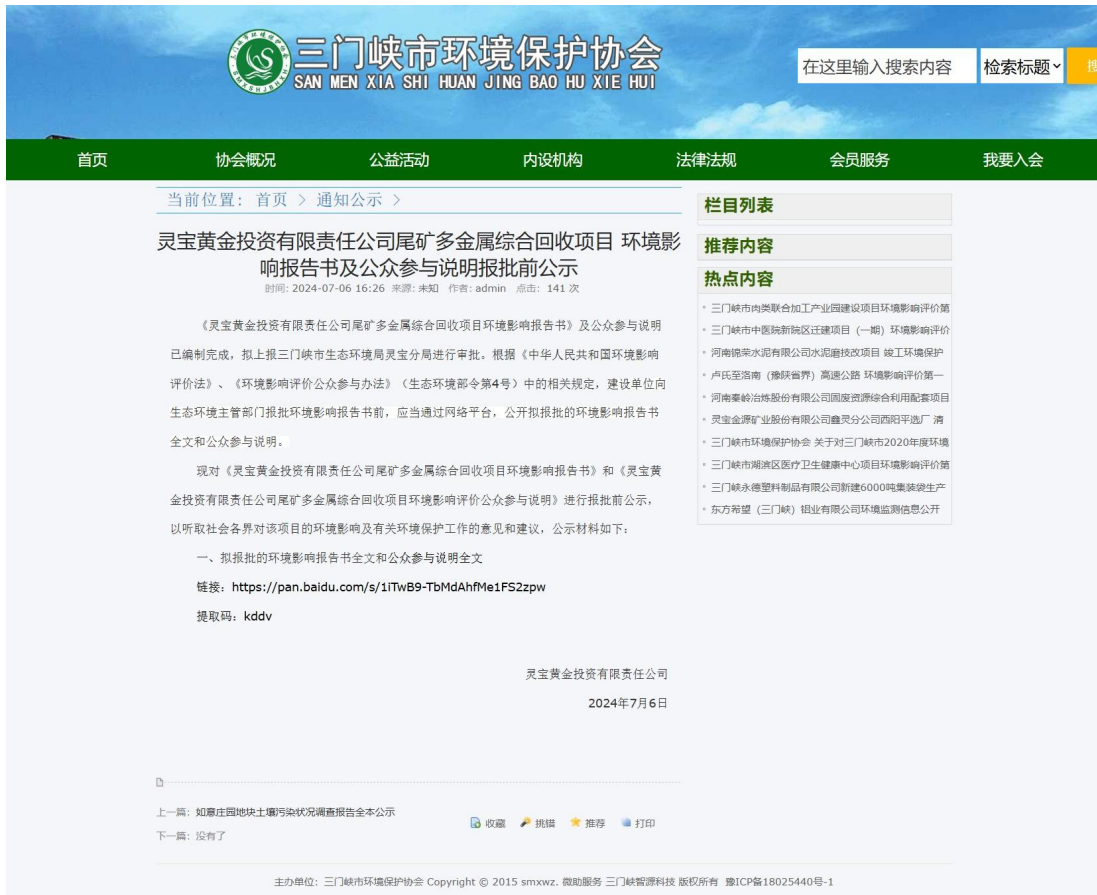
三门峡市环境保护协会
SAN MEN XIA SHI HUAN JING BAO HU XIE HUI

在这里输入搜索内容 检索标题 搜

首页 协会概况 公益活动 内设机构 法律法规 会员服务 我要入会

当前位置：首页 > 通知公示 >

灵宝黄金投资有限责任公司尾矿多金属综合回收项目 环境影响报告书及公众参与说明报批前公示

时间：2024-07-06 16:26 来源：未知 作者：admin 点击：141 次

《灵宝黄金投资有限责任公司尾矿多金属综合回收项目环境影响报告书》及公众参与说明已编制完成，拟上报三门峡市生态环境局灵宝分局进行审批。根据《中华人民共和国环境影响评价法》、《环境影响评价公众参与办法》（生态环境部令第4号）中的相关规定，建设单位向生态环境主管部门报批环境影响报告书前，应当通过网络平台，公开拟报批的环境影响报告书全文和公众参与说明。

现对《灵宝黄金投资有限责任公司尾矿多金属综合回收项目环境影响报告书》和《灵宝黄金投资有限责任公司尾矿多金属综合回收项目环境影响评价公众参与说明》进行报批前公示，以听取社会各界对该项目的环境影响及有关环境保护工作的意见和建议，公示材料如下：

一、拟报批的环境影响报告书全文和公众参与说明全文

链接：https://pan.baidu.com/s/1iTwB9-TbMdAhfMe1FS2zpw

提取码：kddv

灵宝黄金投资有限责任公司

2024年7月6日

上一篇：如意庄园地块土壤污染状况调查报告全本公示
下一篇：没有了

收藏 挑错 推荐 打印

栏目列表

推荐内容

热点内容

三门峡市肉类联合加工产业园建设项目环境影响评价第
三门峡市中医院新院区迁建项目（一期）环境影响评价
河南锦荣水泥有限公司水泥磨技改项目 竣工环境保护
卢氏至洛南（豫陕省界）高速公路 环境影响评价第一
河南秦岭冶炼股份有限公司固废资源综合利用配套项目
灵宝金源矿业股份有限公司鑫灵分公司西阳平选厂 清
三门峡市环境保护协会 关于对三门峡市2020年度环境
三门峡市湖滨区医疗卫生健康中心项目环境影响评价第
三门峡永德塑料制品有限公司新建6000吨集装袋生产
东方希望（三门峡）铝业有限公司环境监测信息公开

主办单位：三门峡市环境保护协会 Copyright © 2015 smxwz. 微助服务 三门峡智源科技 版权所有 豫ICP备18025440号-1